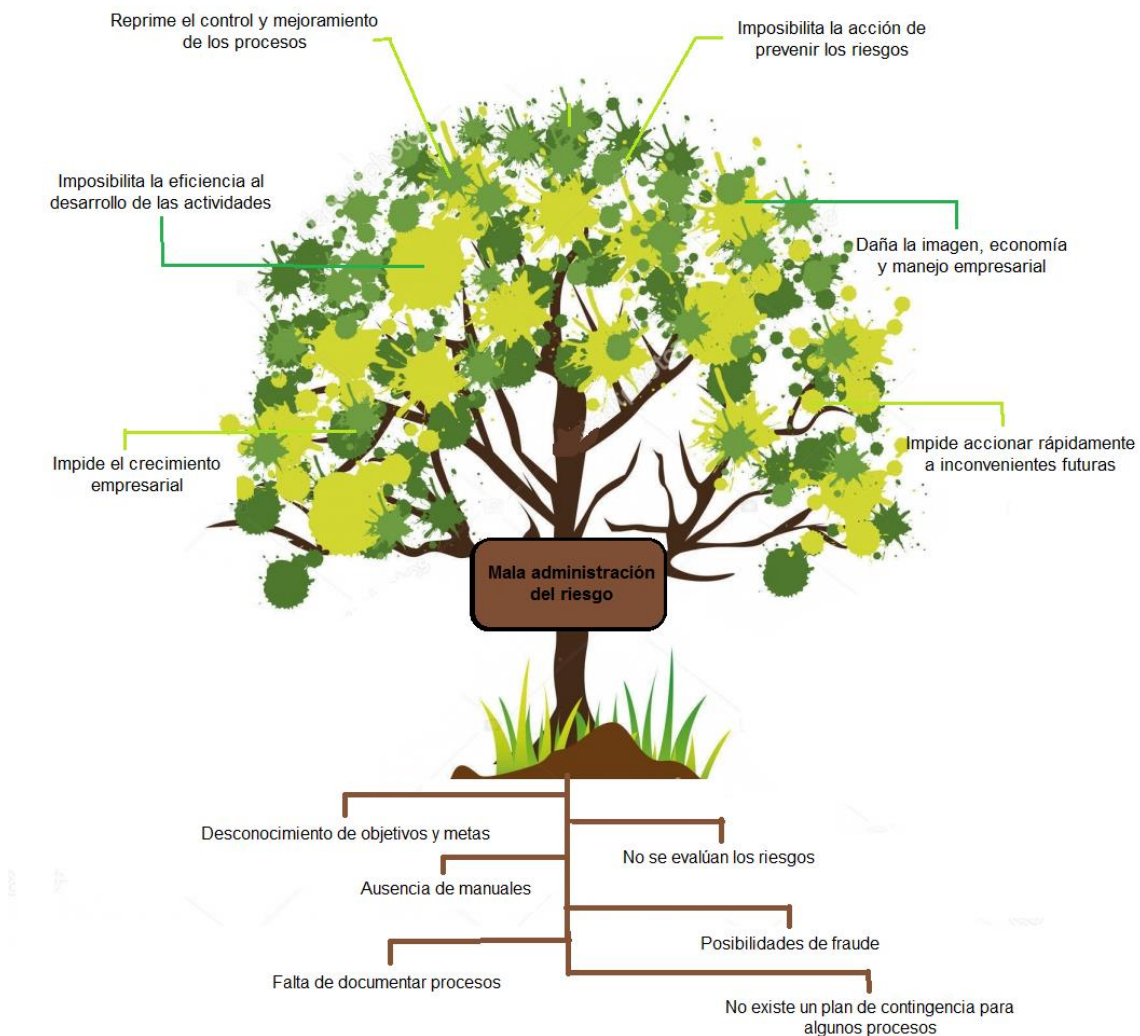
Reprime el control y mejoramiento de los procesos

Imposibilita la acción de prevenir los riesgos

Imposibilita la eficiencia al desarrollo de las actividades

Daña la imagen, economía y manejo empresarial

Impide el crecimiento empresarial

Impide accionar rápidamente a inconvenientes futuras

Mala administración del riesgo

Desconocimiento de objetivos y metas

No se evalúan los riesgos

Ausencia de manuales

Posibilidades de fraude

Falta de documentar procesos

No existe un plan de contingencia para algunos procesos